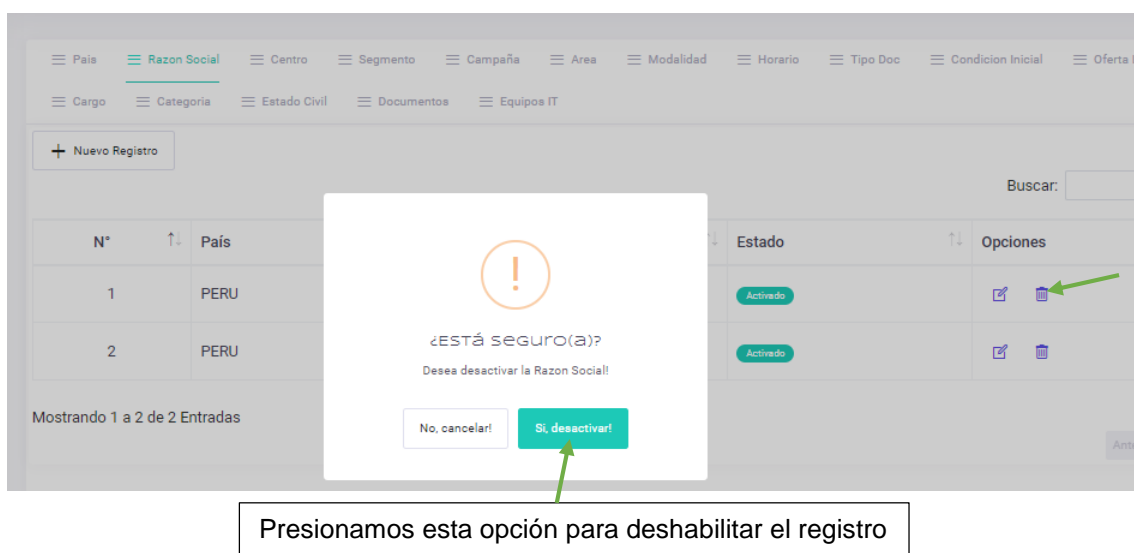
Pais Razon Social Centro Segmento Campaña Area Modalidad Horario Tipo Doc Condicion Inicial Oferta

Cargo Categoria Estado Civil Documentos Equipos IT

+ Nuevo Registro

Buscar:

| N° | País | Estado | Opciones |
|---|---|---|---|
| 1 | PERU | Activado | |
| 2 | PERU | Activado | |

Mostrando 1 a 2 de 2 Entradas

!

¿Está seguro(a)?

Desea desactivar la Razon Social!

No, cancelar!

Si, desactivar!

Presionamos esta opción para deshabilitar el registro